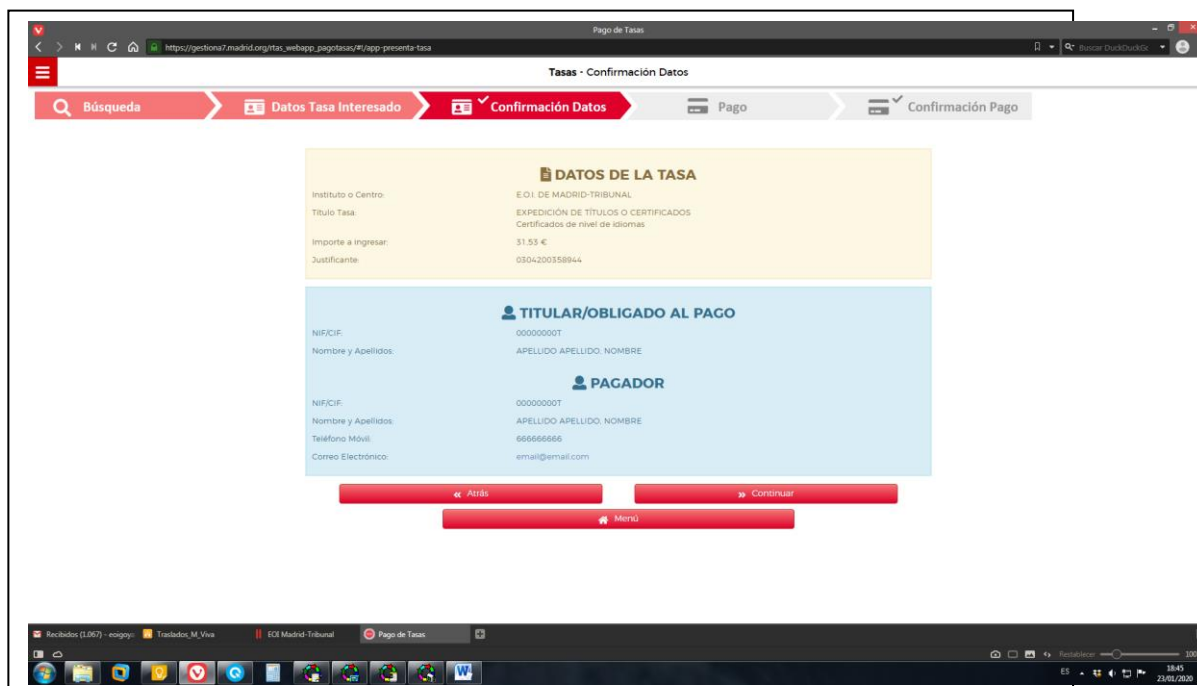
Pago de Tasas

https://gestiona7.madrid.org/rtas_webapp_pagotasas/#!/app-presenta-tasa

Buscar DuckDuckGo

Tasas - Confirmación Datos

Búsqueda

Datos Tasa Interesado

Confirmación Datos

Pago

Confirmación Pago

DATOS DE LA TASA

Instituto o Centro: E.O.I. DE MADRID-TRIBUNAL

Título Tasa: EXPEDICIÓN DE TÍTULOS O CERTIFICADOS Certificados de nivel de idiomas

Importe a Ingresar: 31.53 €

Justificante: 0304200358944

TITULAR/OBLIGADO AL PAGO

NIF/CIF: 00000000T

Nombre y Apellidos: APELLIDO APELLIDO, NOMBRE

PAGADOR

NIF/CIF: 00000000T

Nombre y Apellidos: APELLIDO APELLIDO, NOMBRE

Teléfono Móvil: 666666666

Correo Electrónico: email@email.com

« Atrás

» Continuar

Menú

Recibidos (1.067) - eoigoy

Traslados_M_Viva

EOI Madrid-Tribunal

Pago de Tasas

Restablecer

100

ES

18:45
23/01/2020